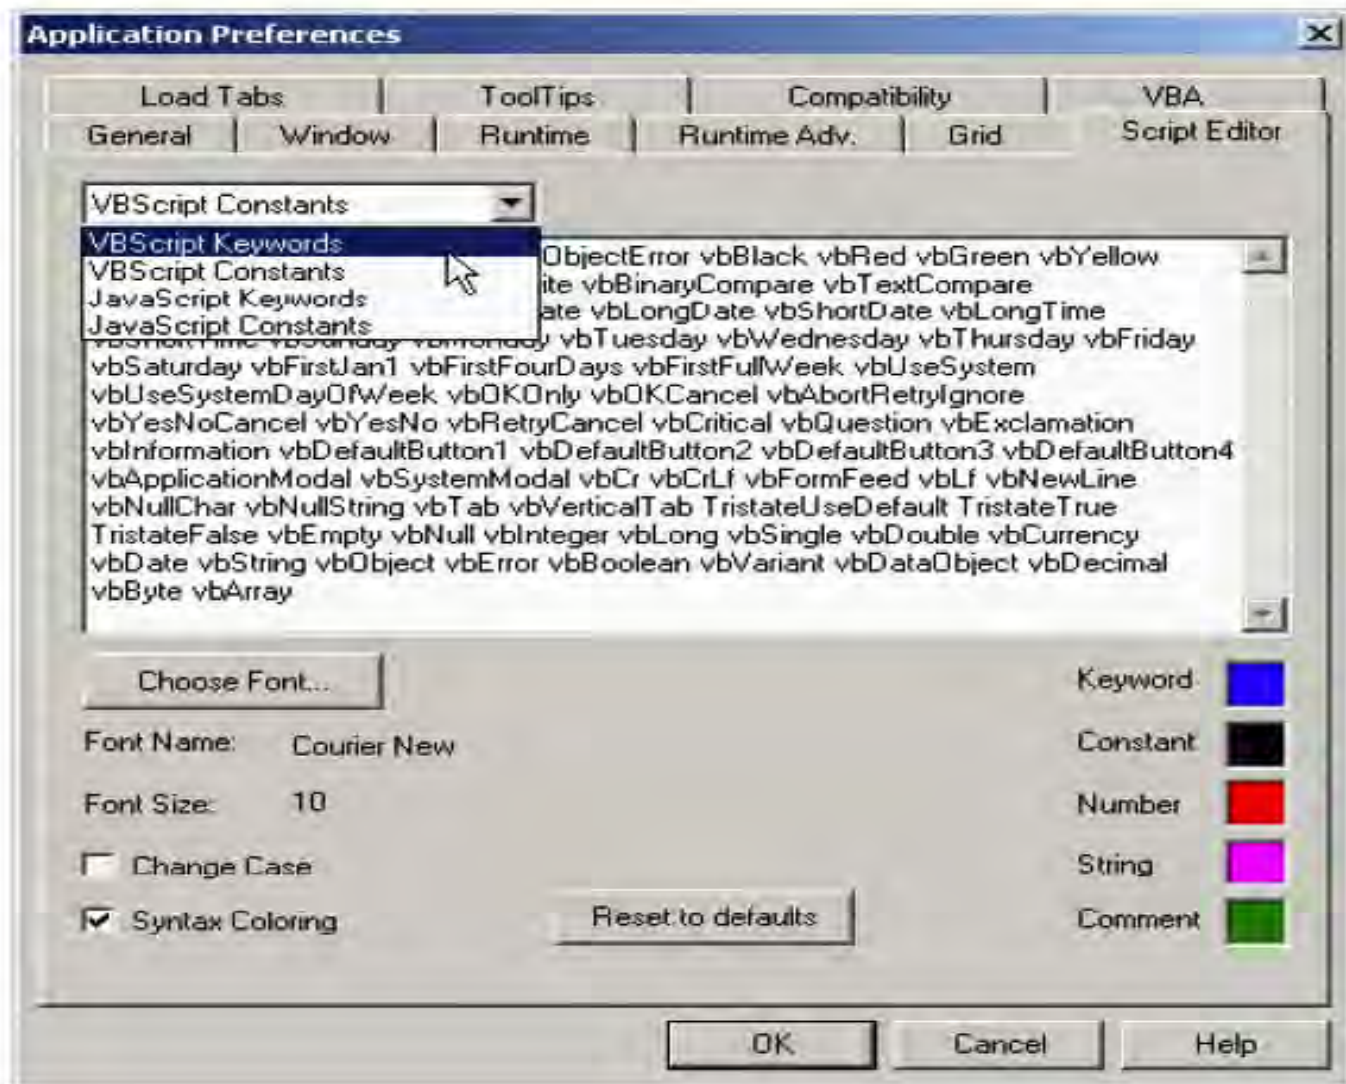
Application Preferences

Load Tabs | ToolTips | Compatibility | VBA
General | Window | Runtime | Runtime Adv. | Grid | Script Editor

VBScript Constants

VBScript Keywords
VBScript Constants
JavaScript Keywords
JavaScript Constants

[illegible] ObjectError vbBlack vbRed vbGreen vbYellow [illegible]ite vbBinaryCompare vbTextCompare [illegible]ate vbLongDate vbShortDate vbLongTime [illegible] vbTuesday vbWednesday vbThursday vbFriday vbSaturday vbFirstJan1 vbFirstFourDays vbFirstFullWeek vbUseSystem vbUseSystemDayOfWeek vbOKOnly vbOKCancel vbAbortRetryIgnore vbYesNoCancel vbYesNo vbRetryCancel vbCritical vbQuestion vbExclamation vbInformation vbDefaultButton1 vbDefaultButton2 vbDefaultButton3 vbDefaultButton4 vbApplicationModal vbSystemModal vbCr vbCrLf vbFormFeed vbLf vbNewLine vbNullChar vbNullString vbTab vbVerticalTab TristateUseDefault TristateTrue TristateFalse vbEmpty vbNull vbInteger vbLong vbSingle vbDouble vbCurrency vbDate vbString vbObject vbError vbBoolean vbVariant vbDataObject vbDecimal vbByte vbArray

Choose Font...

Font Name: Courier New

Font Size: 10

Change Case

Syntax Coloring

Reset to defaults

Keyword
Constant
Number
String
Comment

OK | Cancel | Help